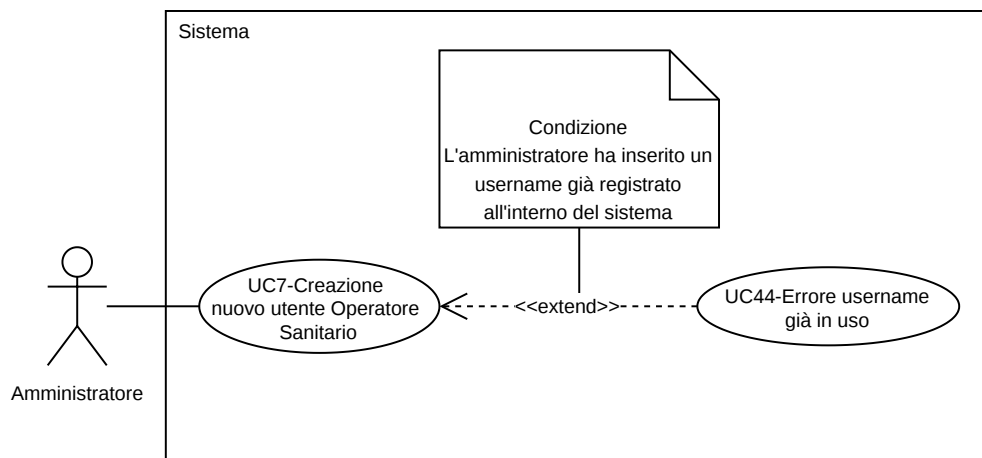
Sistema

Condizione
L'amministratore ha inserito un username già registrato all'interno del sistema

UC7-Creazione nuovo utente Operatore Sanitario

<<extend>>

UC44-Errore username già in uso

Amministratore